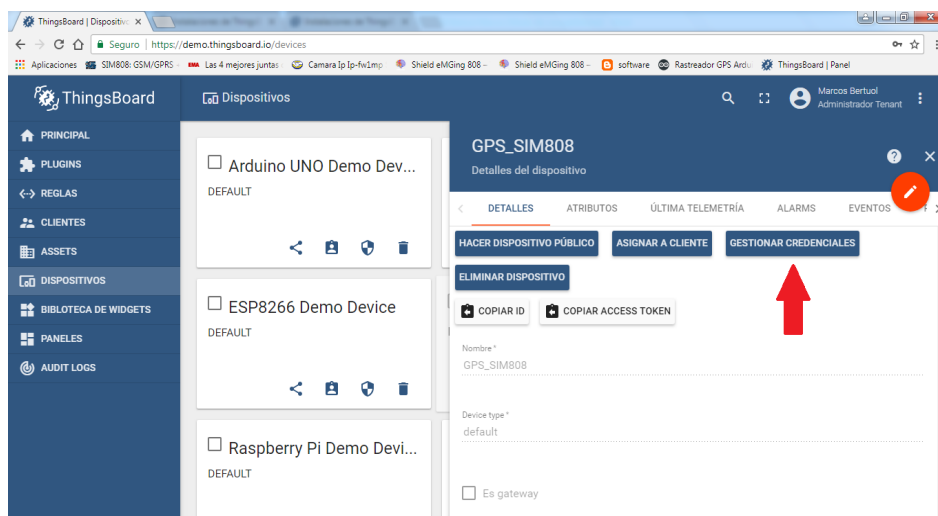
ThingsBoard | Dispositivo ×

Seguro | https://demo.thingsboard.io/devices

Aplicaciones SIM808: GSM/GPRS Las 4 mejores juntas Camara Ip Ip-fw1mp Shield eMGing 808 – Shield eMGing 808 – software Rastreador GPS Ardu ThingsBoard | Panel

ThingsBoard

Dispositivos

Marcos Bertuol
Administrador Tenant

PRINCIPAL
PLUGINS
REGLAS
CLIENTES
ASSETS
DISPOSITIVOS
BIBLOTECA DE WIDGETS
PANELES
AUDIT LOGS

Arduino UNO Demo Dev...
DEFAULT

ESP8266 Demo Device
DEFAULT

Raspberry Pi Demo Devi...
DEFAULT

GPS_SIM808
Detalles del dispositivo

DETALLES ATRIBUTOS ÚLTIMA TELEMETRÍA ALARMS EVENTOS

HACER DISPOSITIVO PÚBLICO
ASIGNAR A CLIENTE
GESTIONAR CREDENCIALES
ELIMINAR DISPOSITIVO
COPIAR ID
COPIAR ACCESS TOKEN

Nombre *
GPS_SIM808

Device type *
default

Es gateway